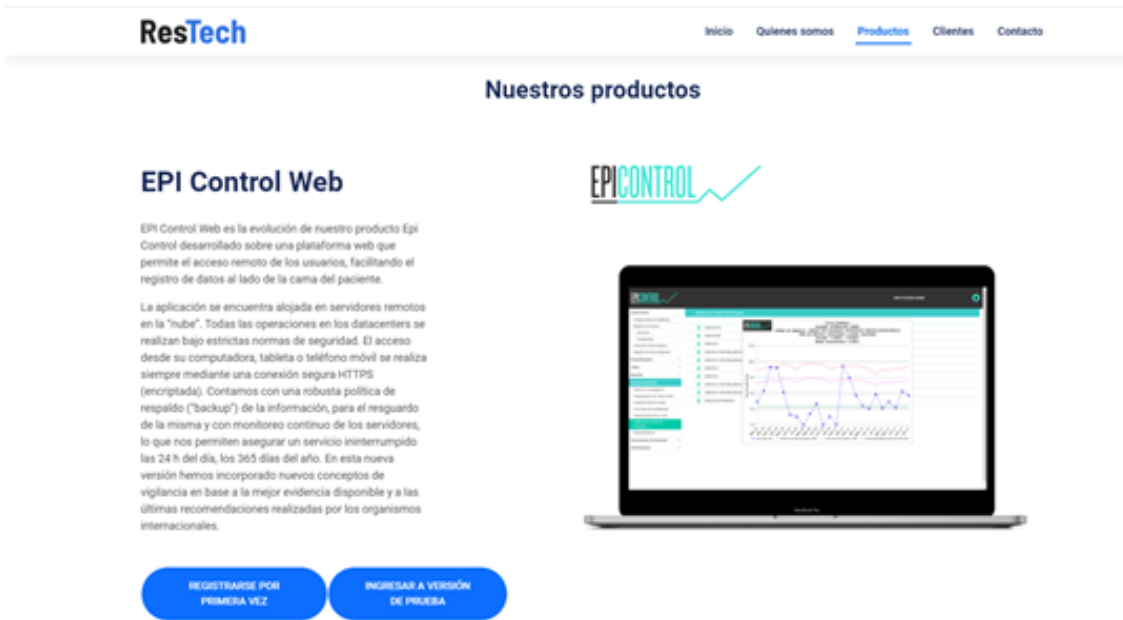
ResTech

Inicio Quienes somos Productos Clientes Contacto

Nuestros productos

EPI Control Web

EPI Control Web es la evolución de nuestro producto Epi Control desarrollado sobre una plataforma web que permite el acceso remoto de los usuarios, facilitando el registro de datos al lado de la cama del paciente.

La aplicación se encuentra alojada en servidores remotos en la "nube". Todas las operaciones en los datacenters se realizan bajo estrictas normas de seguridad. El acceso desde su computadora, tableta o teléfono móvil se realiza siempre mediante una conexión segura HTTPS (encriptada). Contamos con una robusta política de respaldo ("backup") de la información, para el resguardo de la misma y con monitoreo continuo de los servidores, lo que nos permiten asegurar un servicio ininterrumpido las 24 h del día, los 365 días del año. En esta nueva versión hemos incorporado nuevos conceptos de vigilancia en base a la mejor evidencia disponible y a las últimas recomendaciones realizadas por los organismos internacionales.

REGISTRARSE POR PRIMERA VEZ

INGRESAR A VERSIÓN DE PRUEBA

EPICONTROL